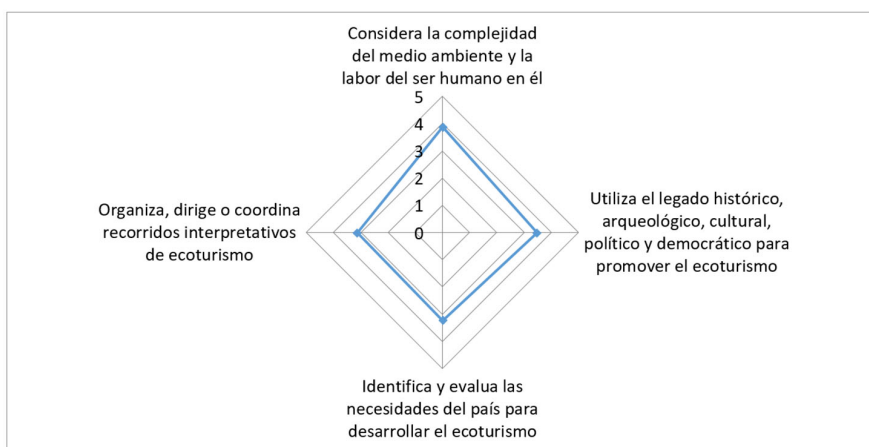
Considera la complejidad del medio ambiente y la labor del ser humano en él

5
4
3
2
1
0

Utiliza el legado histórico, arqueológico, cultural, político y democrático para promover el ecoturismo

Identifica y evalua las necesidades del país para desarrollar el ecoturismo

Organiza, dirige o coordina recorridos interpretativos de ecoturismo